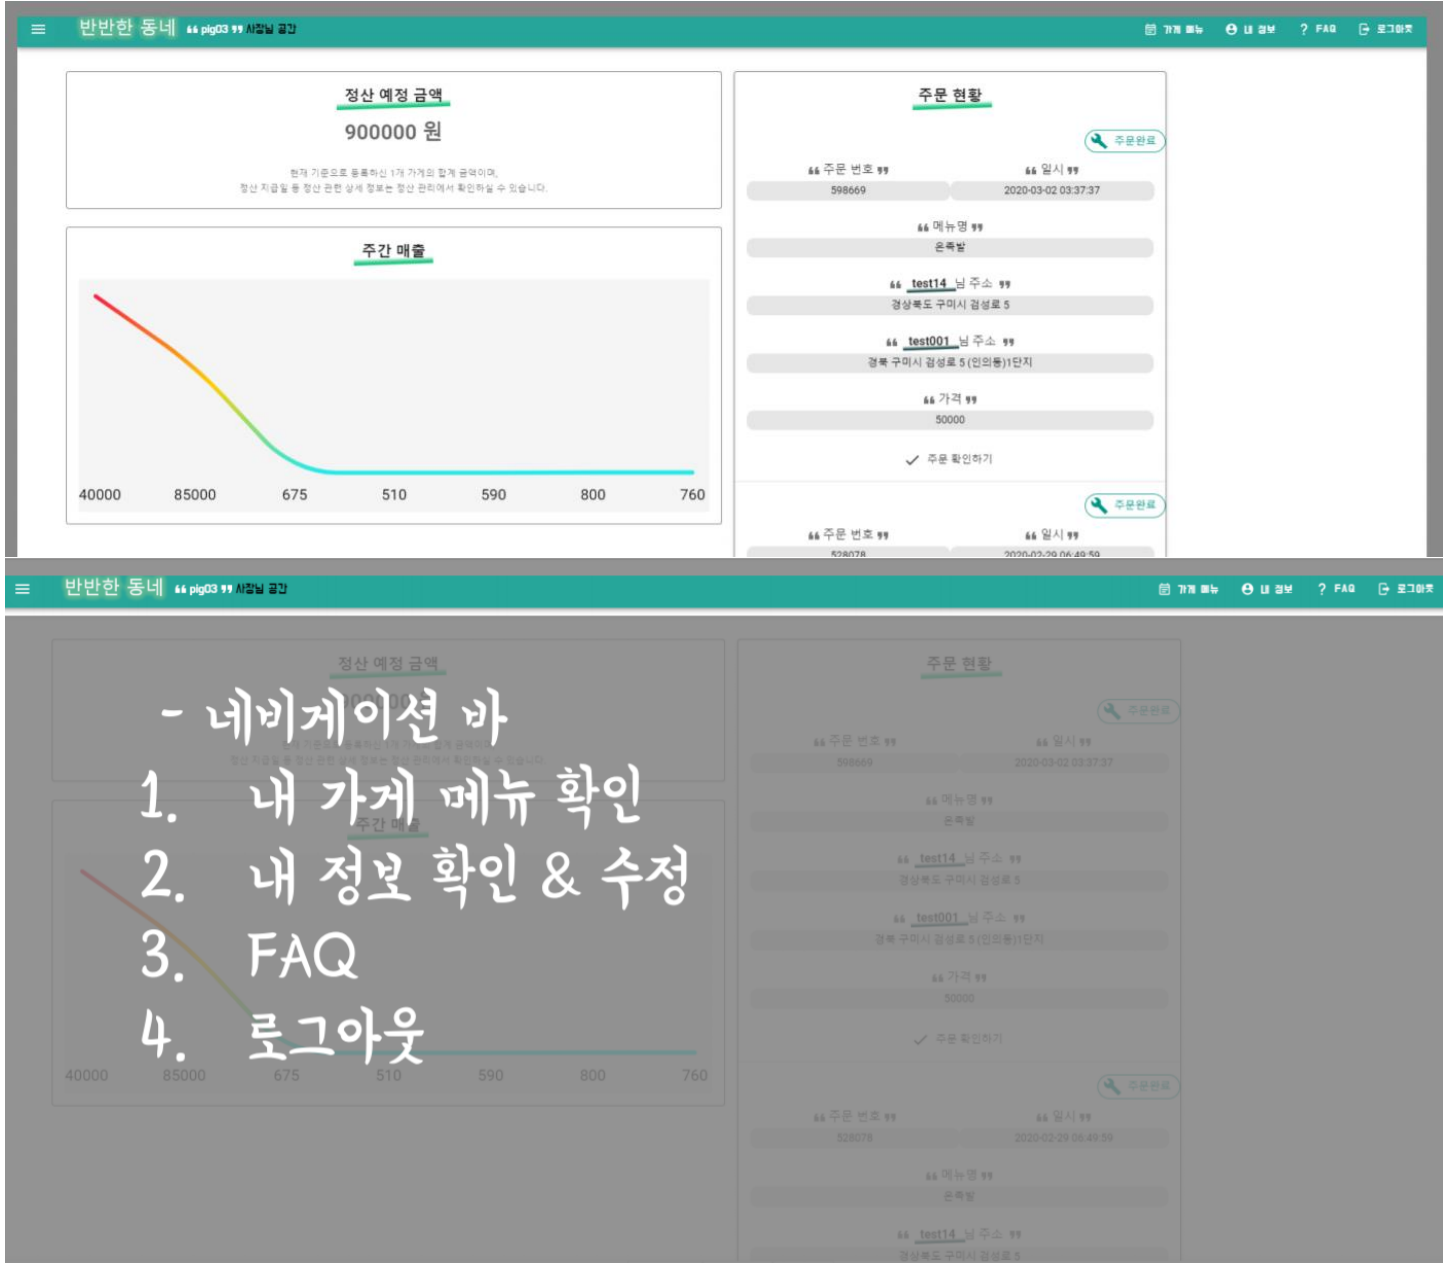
반반한 동네 “ pig03 ” 사장님 공간

가게 메뉴 내 정보 ? FAQ 로그아웃

정산 예정 금액

900000 원

현재 기준으로 등록하신 1개 가게의 합계 금액이며,
정산 지급일 등 정산 관련 상세 정보는 정산 관리에서 확인하실 수 있습니다.

주간 매출

40000 85000 675 510 590 800 760

주문 현황

주문완료

“ 주문 번호 ” “ 일시 ”
598669 2020-03-02 03:37:37

“ 메뉴명 ”
은족발

“ test14 님 주소 ”
경상북도 구미시 검성로 5

“ test001 님 주소 ”
경북 구미시 검성로 5 (인의동)1단지

“ 가격 ”
50000

주문 확인하기

주문완료

“ 주문 번호 ” “ 일시 ”
528078 2020-02-29 06:49:59

반반한 동네 “ pig03 ” 사장님 공간

가게 메뉴 내 정보 ? FAQ 로그아웃

- 네비게이션 바
1. 내 가게 메뉴 확인
2. 내 정보 확인 & 수정
3. FAQ
4. 로그아웃

정산 예정 금액

주간 매출

40000 85000 675 510 590 800 760

주문 현황

주문완료

“ 주문 번호 ” “ 일시 ”
598669 2020-03-02 03:37:37

“ 메뉴명 ”
은족발

“ test14 님 주소 ”
경상북도 구미시 검성로 5

“ test001 님 주소 ”
경북 구미시 검성로 5 (인의동)1단지

“ 가격 ”
50000

주문 확인하기

주문완료

“ 주문 번호 ” “ 일시 ”
528078 2020-02-29 06:49:59

“ 메뉴명 ”
은족발

“ test14 님 주소 ”
경상북도 구미시 검성로 5